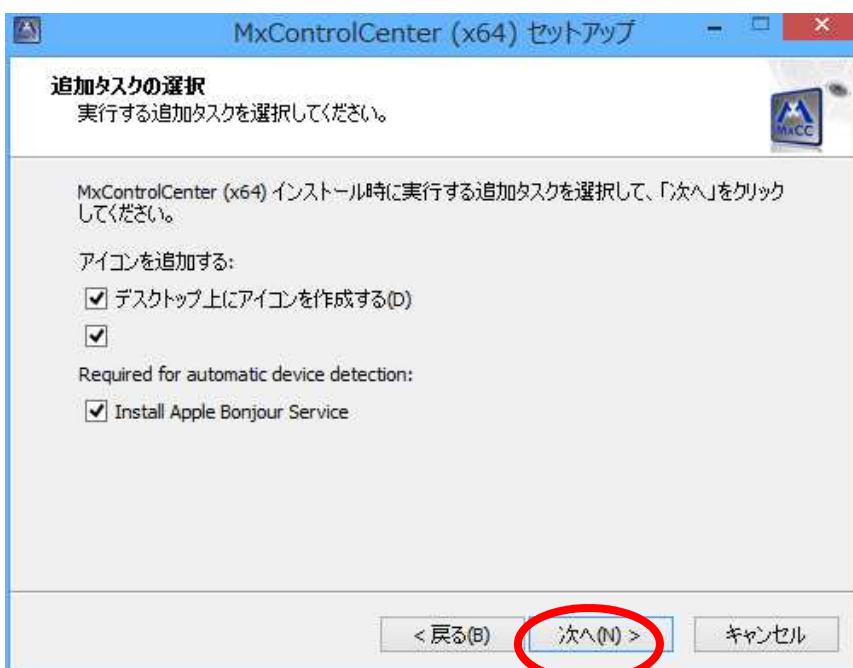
MxControlCenter (x64) セットアップ

追加タスクの選択
実行する追加タスクを選択してください。

MxCC

MxControlCenter (x64) インストール時に実行する追加タスクを選択して、「次へ」をクリックしてください。

アイコンを追加する:

デスクトップ上にアイコンを作成する(D)

Required for automatic device detection:

Install Apple Bonjour Service

< 戻る(B)

次へ(N) >

キャンセル